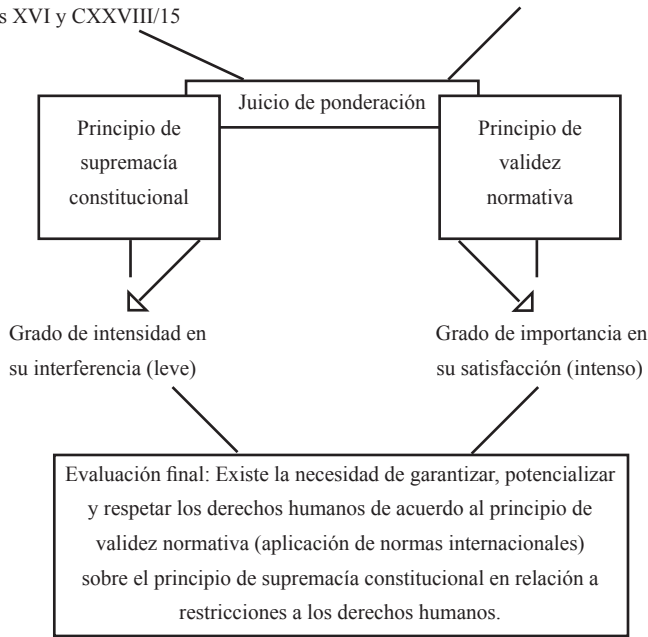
s XVI y CXXVIII/15

Juicio de ponderación

Principio de supremacía constitucional

Principio de validez normativa

Grado de intensidad en su interferencia (leve)

Grado de importancia en su satisfacción (intenso)

Evaluación final: Existe la necesidad de garantizar, potencializar y respetar los derechos humanos de acuerdo al principio de validez normativa (aplicación de normas internacionales) sobre el principio de supremacía constitucional en relación a restricciones a los derechos humanos.